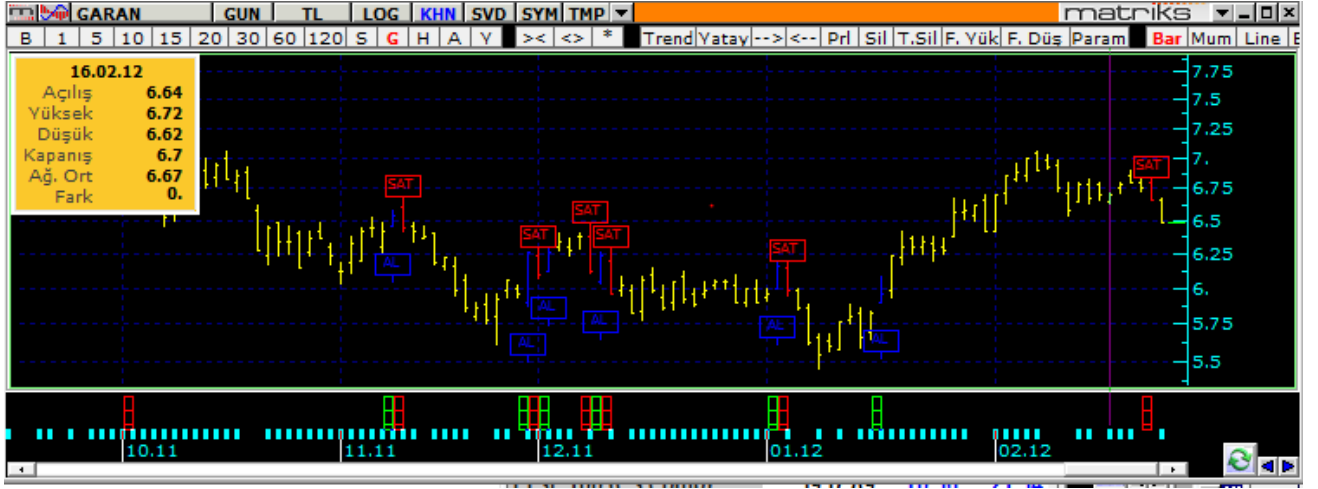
GARAN GUN TL LOG KHN SVD SYM TMP matriks

B 1 5 10 15 20 30 60 120 S G H A Y >< <> * Trend Yatay --> <-- Prl Sil T.Sil F. Yük F. Düş Param Bar Mum Line

| 16.02.12 | |
|---|---|
| Açılış | 6.64 |
| Yüksek | 6.72 |
| Düşük | 6.62 |
| Kapanış | 6.7 |
| Ağ. Ort | 6.67 |
| Fark | 0. |

SAT SAT SAT SAT SAT SAT
AL AL AL AL AL AL

7.75
7.5
7.25
7.
6.75
6.5
6.25
6.
5.75
5.5

10.11 11.11 12.11 01.12 02.12